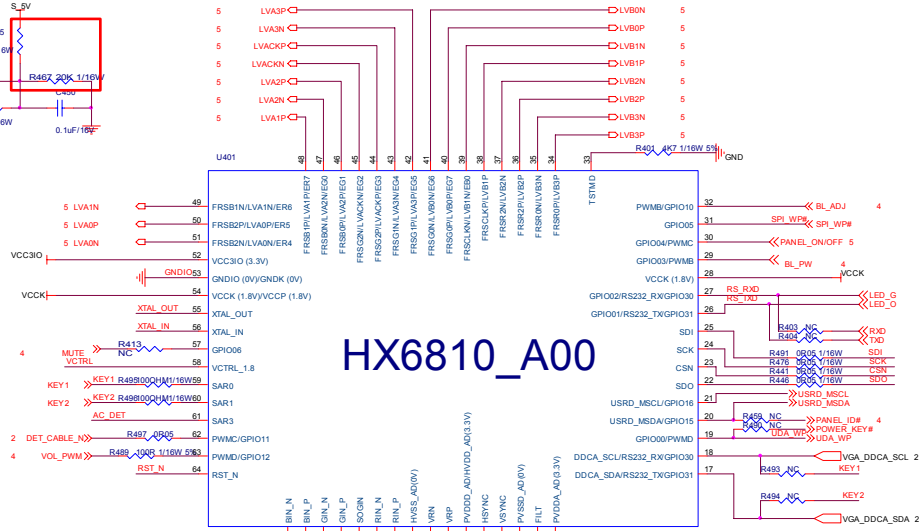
S_5V

5

6W

R467 20K 1/16W

C456

6W

0.1uF/16V

U401

5 LVA3P
5 LVA3N
5 LVACKP
5 LVACKN
5 LVA2P
5 LVA2N
5 LVA1P

LVB0N 5
LVB0P 5
LVB1N 5
LVB1P 5
LVB2N 5
LVB2P 5
LVB3N 5
LVB3P 5

R401 4K7 1/16W 5% GND

48 FRSB1P/LVA1P/ER7
47 FRSB0N/LVA2N/EG0
46 FRSB0P/LVA2P/EG1
45 FRSG2N/LVACKN/EG2
44 FRSG2P/LVACKP/EG3
43 FRSG1N/LVA3N/EG4
42 FRSG1P/LVA3P/EG5
41 FRSG0N/LVB0N/EG6
40 FRSG0P/LVB0P/EG7
39 FRSCLKN/LVB1N/EB0
38 FRSCLKP/LVB1P
37 FRSR2N/LVB2N
36 FRSR2P/LVB2P
35 FRSR0N/LVB3N
34 FRSR0P/LVB3P
33 TSTMD

5 LVA1N 49 FRSB1N/LVA1N/ER6
5 LVA0P 50 FRSB2P/LVA0P/ER5
5 LVA0N 51 FRSB2N/LVA0N/ER4
VCC3IO 52 VCC3IO (3.3V)
GNDIO 53 GNDIO (0V)/GNDK (0V)
VCCK 54 VCCK (1.8V)/VCCP (1.8V)
XTAL_OUT 55 XTAL_OUT
XTAL_IN 56 XTAL_IN
4 MUTE R413 NC 57 GPIO06
VCTRL 58 VCTRL_1.8
KEY1 KEY1 R495 100OHM1/16W 59 SAR0
KEY2 KEY2 R496 100OHM1/16W 60 SAR1
AC_DET 61 SAR2
2 DET_CABLE_N R497 0R05 62 PWMC/GPIO11
4 VOL_PWM R489 100R 1/16W 5% 63 PWMD/GPIO12
RST_N 64 RST_N

HX6810_A00

PWMB/GPIO10 32 BL_ADJ 4
GPIO05 31 SPI_WP# SPI_WP#
GPIO04/PWMC 30 PANEL_ON/OFF 5
GPIO03/PWMB 29 BL_PW 4
VCCK (1.8V) 28 VCCK
GPIO02/RS232_RX/GPIO30 27 RS_RXD LED_G
GPIO01/RS232_TX/GPIO31 26 RS_TXD LED_O
SDI 25 R403 NC RXD
R404 NC TXD
SCK 24 R491 0R05 1/16W SDI
CSN 23 R476 0R05 1/16W SCK
SDO 22 R441 0R05 1/16W CSN
R446 0R05 1/16W SDO
USRD_MSCL/GPIO16 21 USRD_MSCL
USRD_MSDA/GPIO15 20 USRD_MSDA
R459 NC PANEL_ID# 4
R490 NC POWER_KEY#
GPIO00/PWMD 19 UDA_WP UDA_WP
DDCA_SCL/RS232_RX/GPIO30 18 VGA_DDCA_SCL 2
R493 NC KEY1
DDCA_SDA/RS232_TX/GPIO31 17
R494 NC KEY2
VGA_DDCA_SDA 2

BIN_N BIN_P GIN_N GIN_P SOGIN RIN_N RIN_P HVSS_AD(0V) VRN VRP PVDDD_AD/HVDD_AD(3.3V) HSYNC VSYNC PVSSD_AD(0V) FILT PVDDA_AD(3.3V)